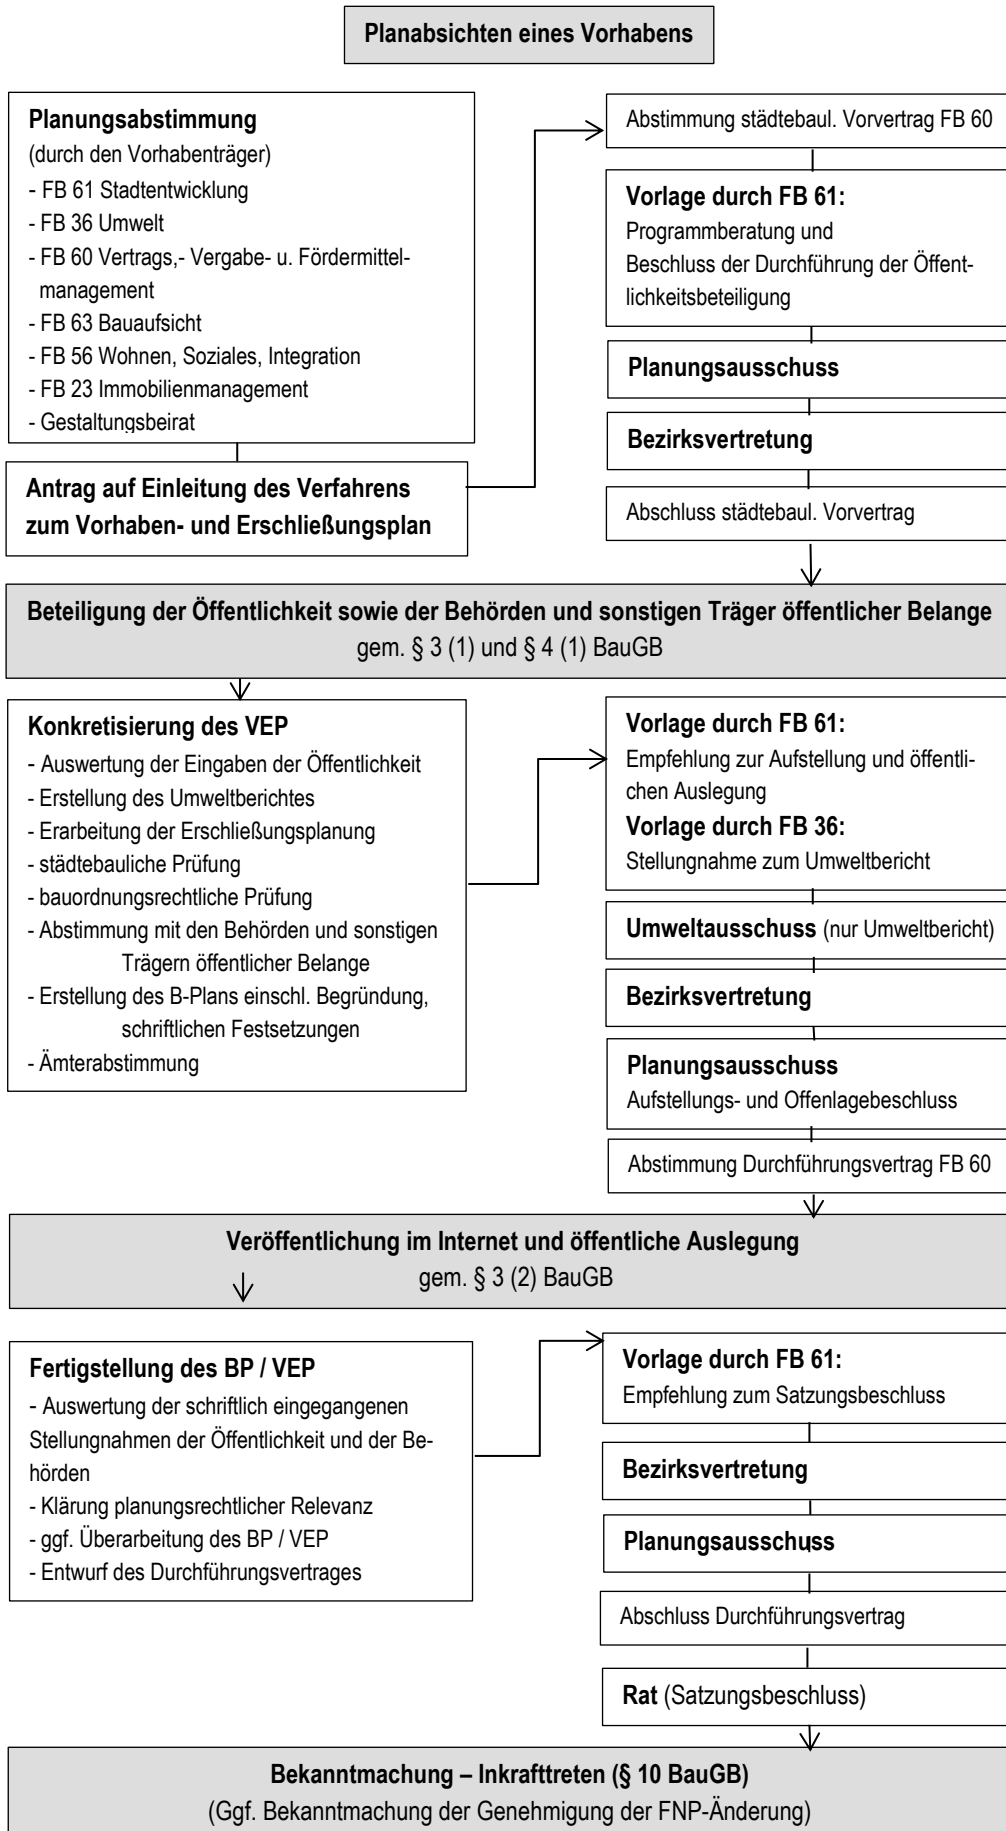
Planabsichten eines Vorhabens

Planungsabstimmung
(durch den Vorhabenträger)
- FB 61 Stadtentwicklung
- FB 36 Umwelt
- FB 60 Vertrags,- Vergabe- u. Fördermittelmanagement
- FB 63 Bauaufsicht
- FB 56 Wohnen, Soziales, Integration
- FB 23 Immobilienmanagement
- Gestaltungsbeirat

Antrag auf Einleitung des Verfahrens zum Vorhaben- und Erschließungsplan

Abstimmung städtebaul. Vorvertrag FB 60

Vorlage durch FB 61:
Programmberatung und Beschluss der Durchführung der Öffentlichkeitsbeteiligung

Planungsausschuss

Bezirksvertretung

Abschluss städtebaul. Vorvertrag

Beteiligung der Öffentlichkeit sowie der Behörden und sonstigen Träger öffentlicher Belange
gem. § 3 (1) und § 4 (1) BauGB

Konkretisierung des VEP
- Auswertung der Eingaben der Öffentlichkeit
- Erstellung des Umweltberichtes
- Erarbeitung der Erschließungsplanung
- städtebauliche Prüfung
- bauordnungsrechtliche Prüfung
- Abstimmung mit den Behörden und sonstigen Trägern öffentlicher Belange
- Erstellung des B-Plans einschl. Begründung, schriftlichen Festsetzungen
- Ämterabstimmung

Vorlage durch FB 61:
Empfehlung zur Aufstellung und öffentlichen Auslegung
Vorlage durch FB 36:
Stellungnahme zum Umweltbericht

Umweltausschuss (nur Umweltbericht)

Bezirksvertretung

Planungsausschuss
Aufstellungs- und Offenlagebeschluss

Abstimmung Durchführungsvertrag FB 60

Veröffentlichung im Internet und öffentliche Auslegung
gem. § 3 (2) BauGB

Fertigstellung des BP / VEP
- Auswertung der schriftlich eingegangenen Stellungnahmen der Öffentlichkeit und der Behörden
- Klärung planungsrechtlicher Relevanz
- ggf. Überarbeitung des BP / VEP
- Entwurf des Durchführungsvertrages

Vorlage durch FB 61:
Empfehlung zum Satzungsbeschluss

Bezirksvertretung

Planungsausschuss

Abschluss Durchführungsvertrag

Rat (Satzungsbeschluss)

Bekanntmachung – Inkrafttreten (§ 10 BauGB)
(Ggf. Bekanntmachung der Genehmigung der FNP-Änderung)